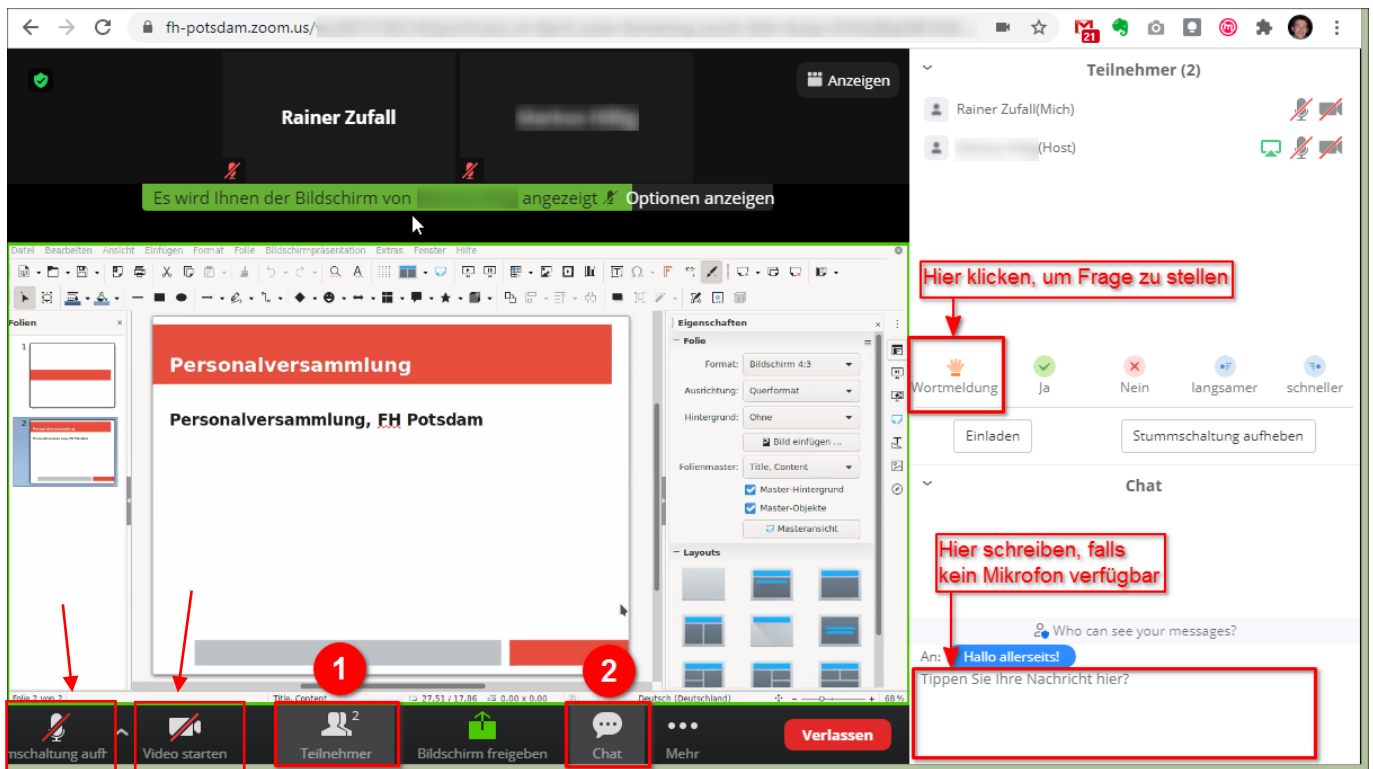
fh-potsdam.zoom.us/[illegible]

Anzeigen

Rainer Zufall

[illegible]

Es wird Ihnen der Bildschirm von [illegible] angezeigt Optionen anzeigen

Datei Bearbeiten Ansicht Einfügen Format Folie Bildschirmpräsentation Extras Fenster Hilfe

Folien

Personalversammlung

Personalversammlung, FH Potsdam

Eigenschaften

Folie

Format: Bildschirm 4:3

Ausrichtung: Querformat

Hintergrund: Ohne

Bild einfügen ...

Folienmaster: Title, Content

Master-Hintergrund

Master-Objekte

Masteransicht

Layouts

Folie 2 von 2 Title, Content 27,51 / 17,86 0,00 x 0,00 Deutsch (Deutschland) 68 %

Teilnehmer (2)

Rainer Zufall(Mich)

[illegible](Host)

Hier klicken, um Frage zu stellen

Wortmeldung Ja Nein langsamer schneller

Einladen Stummschaltung aufheben

Chat

Hier schreiben, falls kein Mikrofon verfügbar

Who can see your messages?

An: Hallo allerseits!

Tippen Sie Ihre Nachricht hier?

mschaltung auf Video starten 1 2 Teilnehmer Bildschirm freigeben 2 Chat Mehr Verlassen